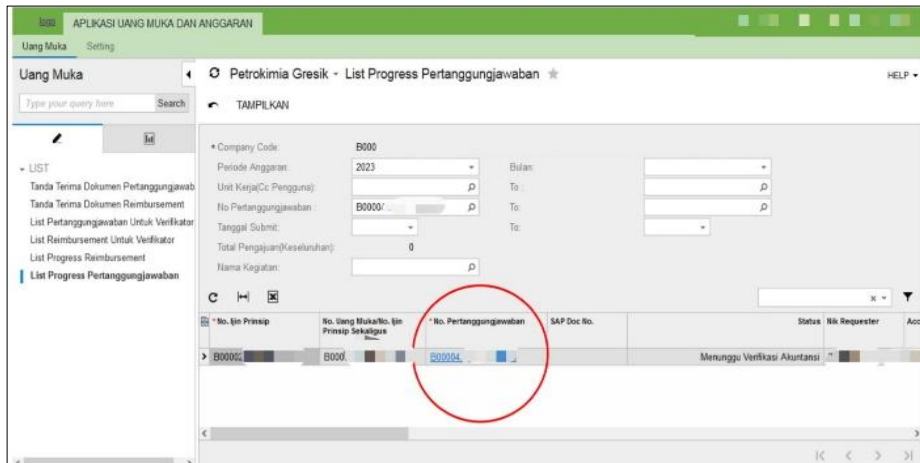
APLIKASI UANG MUKA DAN ANGGARAN

Uang Muka Setting

Uang Muka

Type your query here Search

- LIST
Tanda Terima Dokumen Pertanggungjawab
Tanda Terima Dokumen Reimbursement
List Pertanggungjawaban Untuk Verifikator
List Reimbursement Untuk Verifikator
List Progress Reimbursement
List Progress Pertanggungjawaban

Petrokimia Gresik - List Progress Pertanggungjawaban

HELP

TAMPILKAN

* Company Code: B000
Periode Anggaran: 2023
Bulan:
Unit Kerja(Cc Pengguna):
To:
No Pertanggungjawaban: B0000/
To:
Tanggal Submit:
To:
Total Pengajuan(Keseluruhan): 0
Nama Kegiatan:

| * No. Ijin Prinsip | No. Uang Muka/No. Ijin Prinsip Sekaligus | * No. Pertanggungjawaban | SAP Doc No. | Status | Nik Requester | Acc |
|---|---|---|---|---|---|---|
| B0000 | B000 | B00004 | | Menunggu Verifikasi Akuntansi | | |